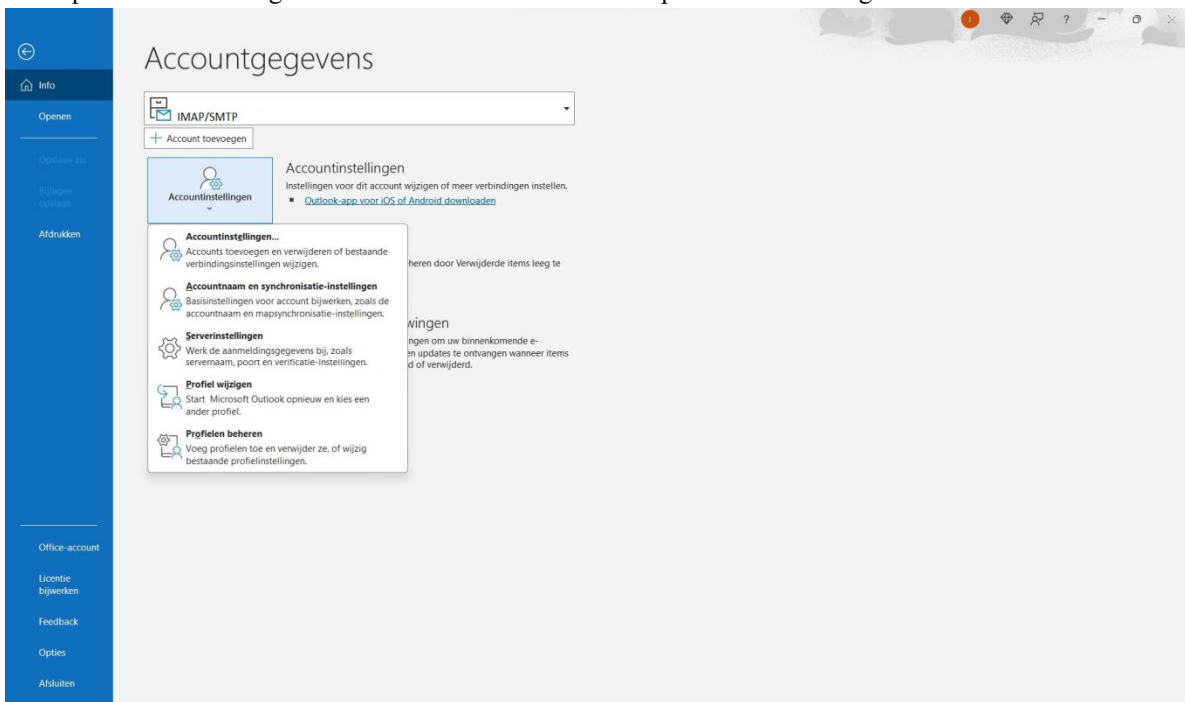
Info

Openen

Opslaan als

Bijlagen opslaan

Afdrukken

Office-account

Licentie bijwerken

Feedback

Opties

Afsluiten

?

Accountgegevens

IMAP/SMTP

+ Account toevoegen

Accountinstellingen

Accountinstellingen

Instellingen voor dit account wijzigen of meer verbindingen instellen.

Outlook-app voor iOS of Android downloaden

Accountinstellingen...
Accounts toevoegen en verwijderen of bestaande verbindingsinstellingen wijzigen.

Accountnaam en synchronisatie-instellingen
Basisinstellingen voor account bijwerken, zoals de accountnaam en mapsynchronisatie-instellingen.

Serverinstellingen
Werk de aanmeldingsgegevens bij, zoals servernaam, poort en verificatie-instellingen.

Profiel wijzigen
Start Microsoft Outlook opnieuw en kies een ander profiel.

Profielen beheren
Voeg profielen toe en verwijder ze, of wijzig bestaande profielinstellingen.

heren door Verwijderde items leeg te

wingen

ngen om uw binnenkomende e-

en updates te ontvangen wanneer items

d of verwijderd.